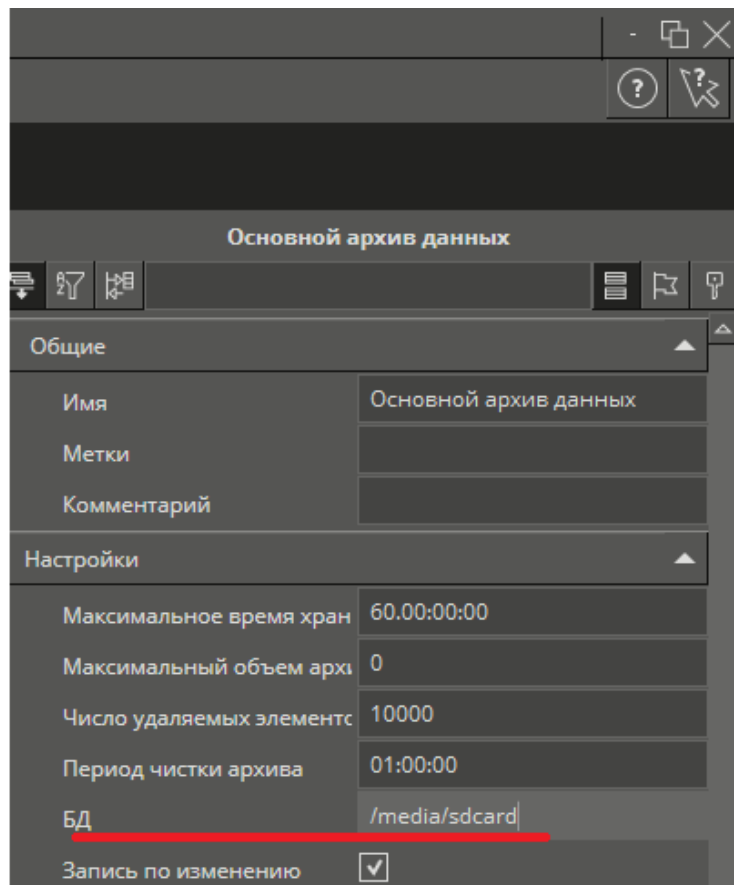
Основной архив данных

Общие

| | |
|---|---|
| Имя | Основной архив данных |
| Метки | |
| Комментарий | |

Настройки

| | |
|---|---|
| Максимальное время хран | 60.00:00:00 |
| Максимальный объем архи | 0 |
| Число удаляемых элементо | 10000 |
| Период чистки архива | 01:00:00 |
| БД | /media/sdcard |
| Запись по изменению | ✓ |